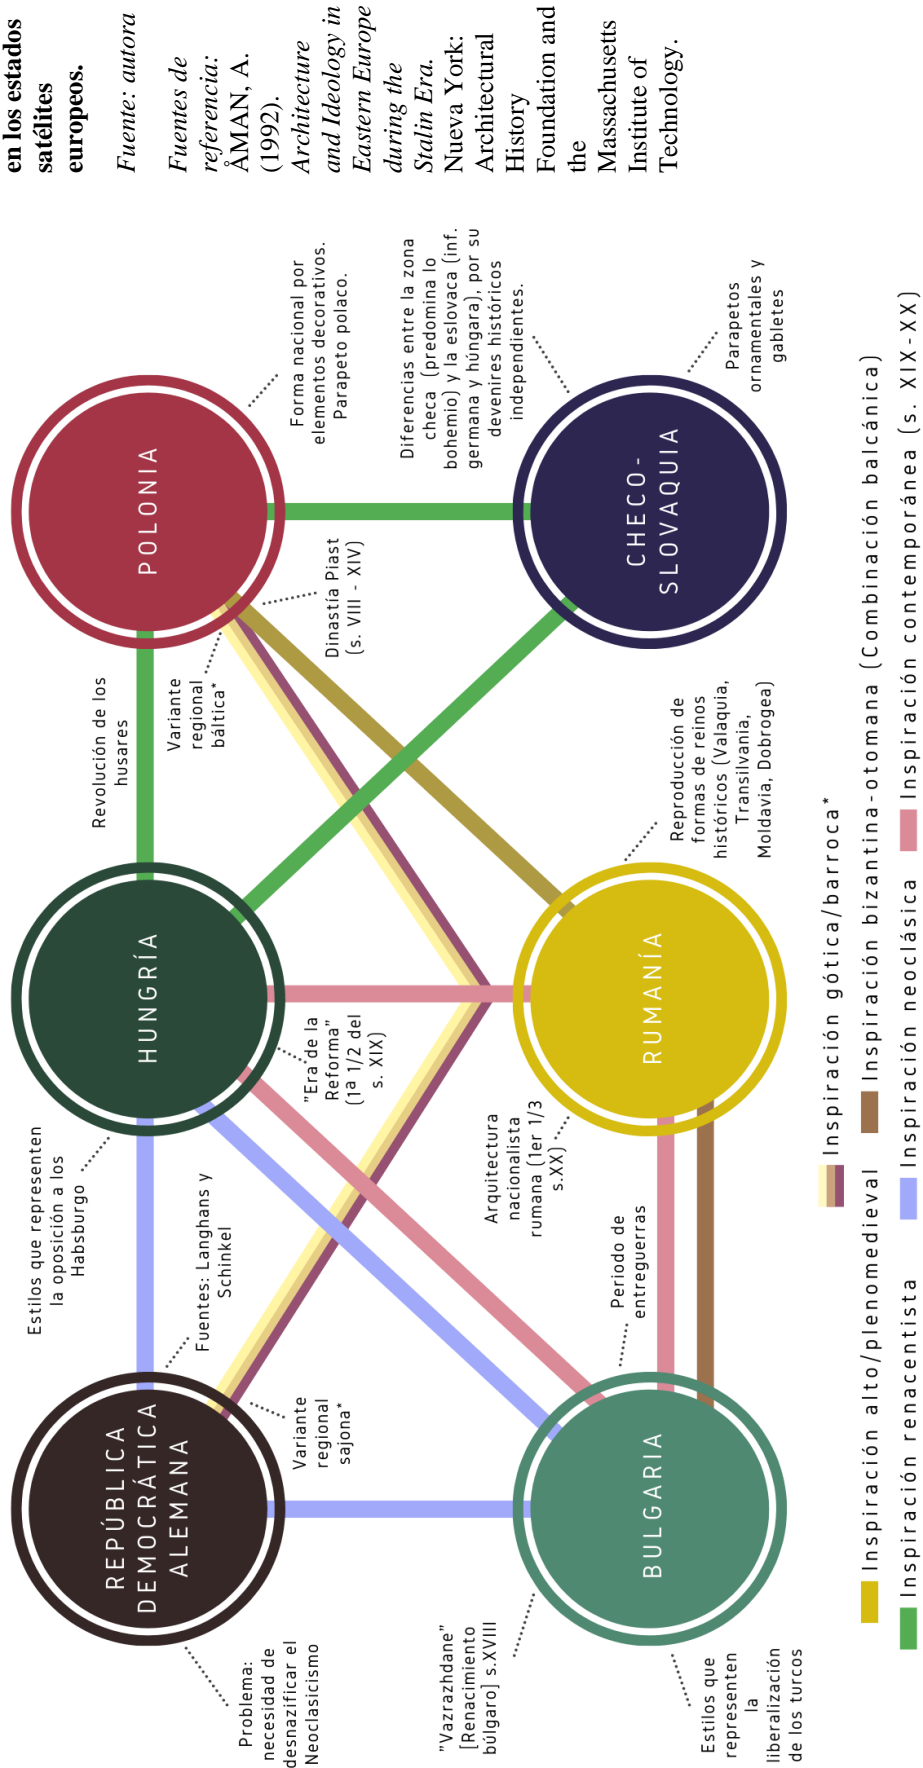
en los estados satélites europeos.

Fuente: autora

Fuentes de referencia: ÅMAN, A. (1992). Architecture and Ideology in Eastern Europe during the Stalin Era. Nueva York: Architectural History Foundation and the Massachusetts Institute of Technology.

POLONIA

CHECO-SLOVAQUIA

HUNGRÍA

RUMANÍA

REPÚBLICA DEMOCRÁTICA ALEMANA

BULGARIA

Forma nacional por elementos decorativos. Parapeto polaco.

Diferencias entre la zona checa (predomina lo bohemio) y la eslovaca (inf. germana y húngara), por su devenires históricos independientes.

Parapetos ornamentales y gabletes

Dinastía Piast (s. VIII - XIV)

Variante regional báltica*

Revolución de los husares

Reproducción de formas de reinos históricos (Valaquia, Transilvania, Moldavia, Dobrogea)

"Era de la Reforma" (1ª 1/2 del s. XIX)

Estilos que representen la oposición a los Habsburgo

Fuentes: Langhans y Schinkel

Arquitectura nacionalista rumana (1er 1/3 s.XX)

Periodo de entreguerras

Variante regional sajona*

Problema: necesidad de desnazificar el Neoclasicismo

"Vazrazhdane" [Renacimiento búlgaro] s.XVIII

Estilos que representen la liberalización de los turcos

Inspiración gótica/barroca*

Inspiración alto/plenomedieval

Inspiración bizantina-otomana (Combinación balcánica)

Inspiración renacentista

Inspiración neoclásica

Inspiración contemporánea (s. XIX-XX)